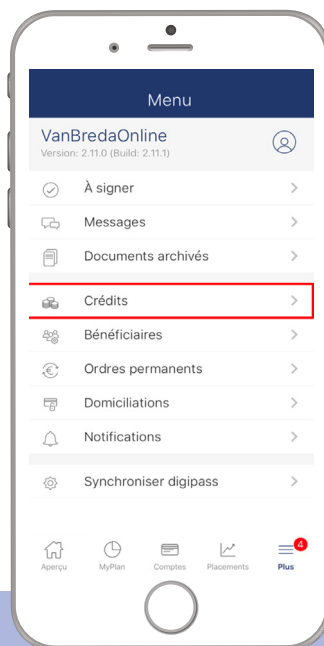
Menu

VanBredaOnline
Version: 2.11.0 (Build: 2.11.1)

À signer

Messages

Documents archivés

Crédits

Bénéficiaires

Ordres permanents

Domiciliations

Notifications

Synchroniser digipass

Aperçu MyPlan Comptes Placements 4 Plus